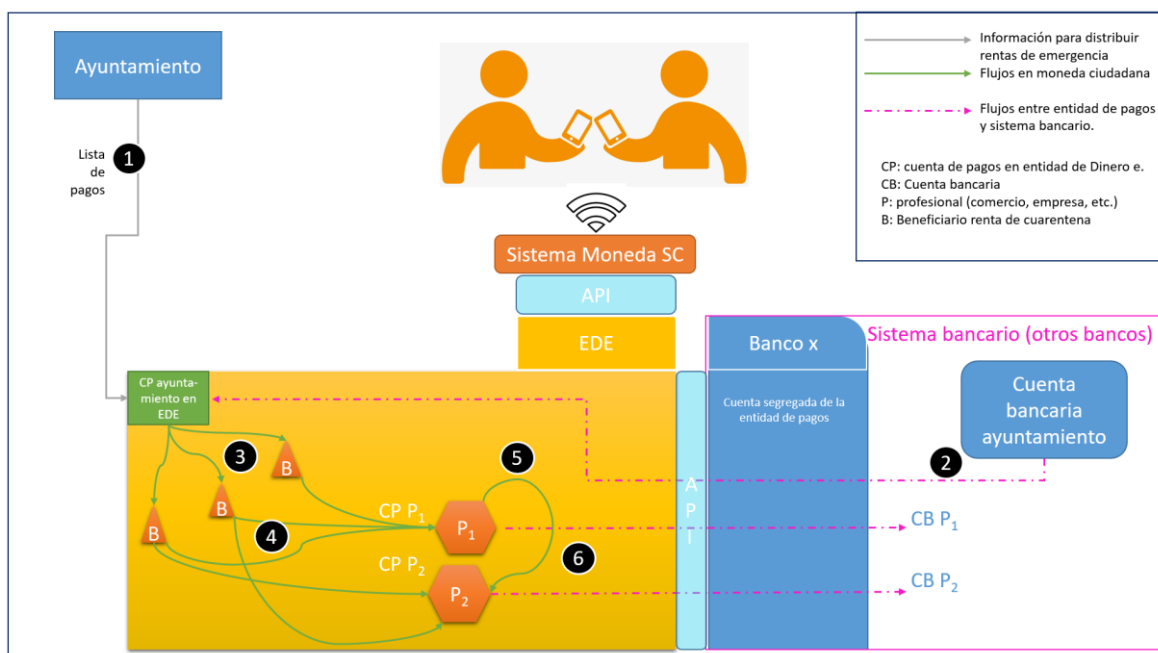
Ayuntamiento

Lista de pagos

1

Información para distribuir rentas de emergencia

Flujos en moneda ciudadana

Flujos entre entidad de pagos y sistema bancario.

CP: cuenta de pagos en entidad de Dinero e.
CB: Cuenta bancaria
P: profesional (comercio, empresa, etc.)
B: Beneficiario renta de cuarentena

Sistema Moneda SC

API

EDE

Banco x

Sistema bancario (otros bancos)

CP ayuntamiento en EDE

Cuenta segregada de la entidad de pagos

Cuenta bancaria ayuntamiento

2

3

B

B

B

4

5

6

CP $P_1$

$P_1$

CP $P_2$

$P_2$

A P I

CB $P_1$

CB $P_2$